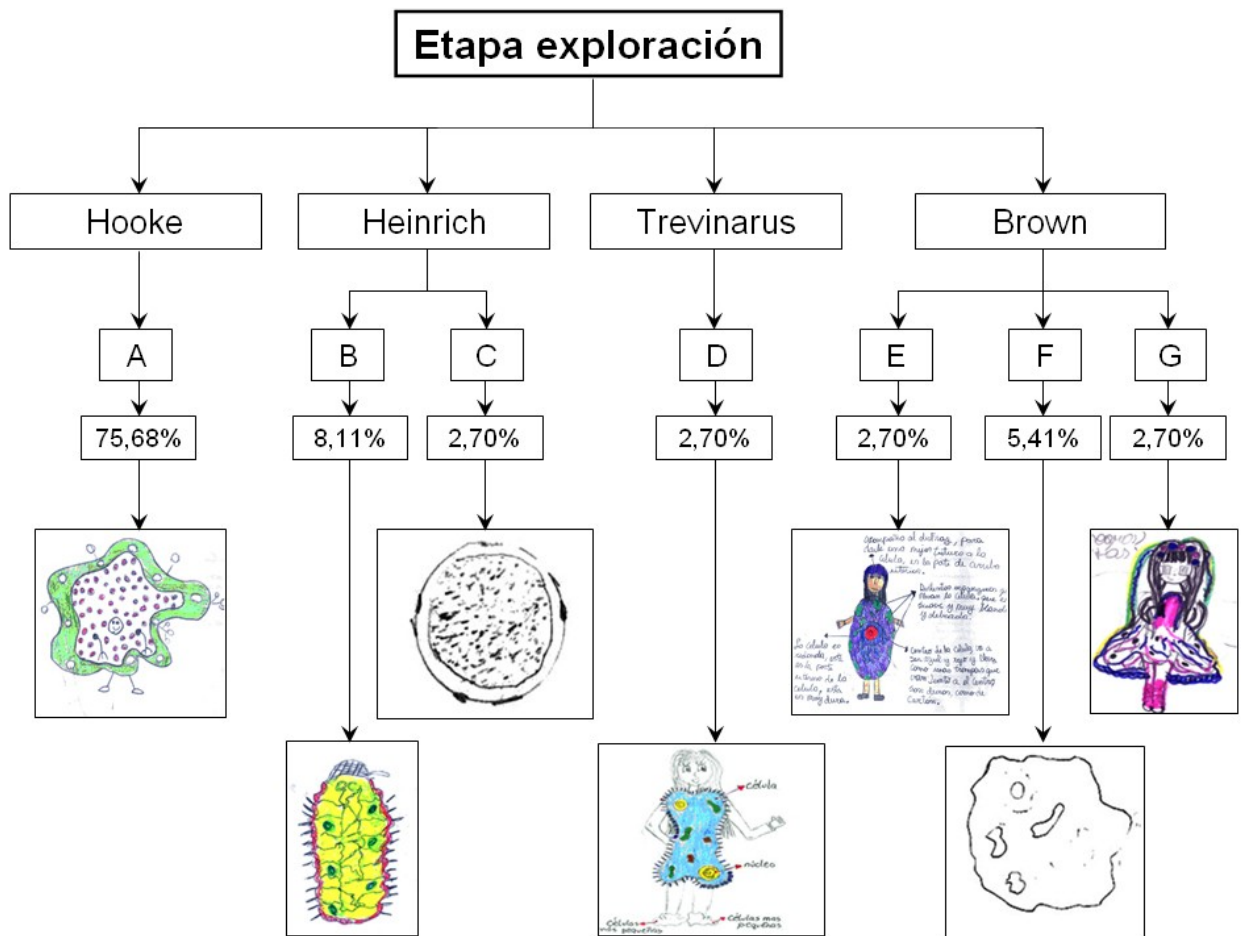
Etapa exploración

Hooke

Heinrich

Trevinarus

Brown

A

75,68%

B

8,11%

C

2,70%

D

2,70%

célula

núcleo

Células mas pequeñas

Células mas pequeñas

E

2,70%

Acompañado al dibujo, para darle una mejor textura a la célula, en la parte de circulo exterior.

Dibujamos organismos y líneas de células para que se muestre y muy blanda y delicada.

La célula es redonda, esta en la parte externa de la célula, esta es muy dura.

Centro de la célula es un azul y rojo y blanco como una trompa que esta junto a al centro como dureza, como de cartera.

F

5,41%

G

2,70%

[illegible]